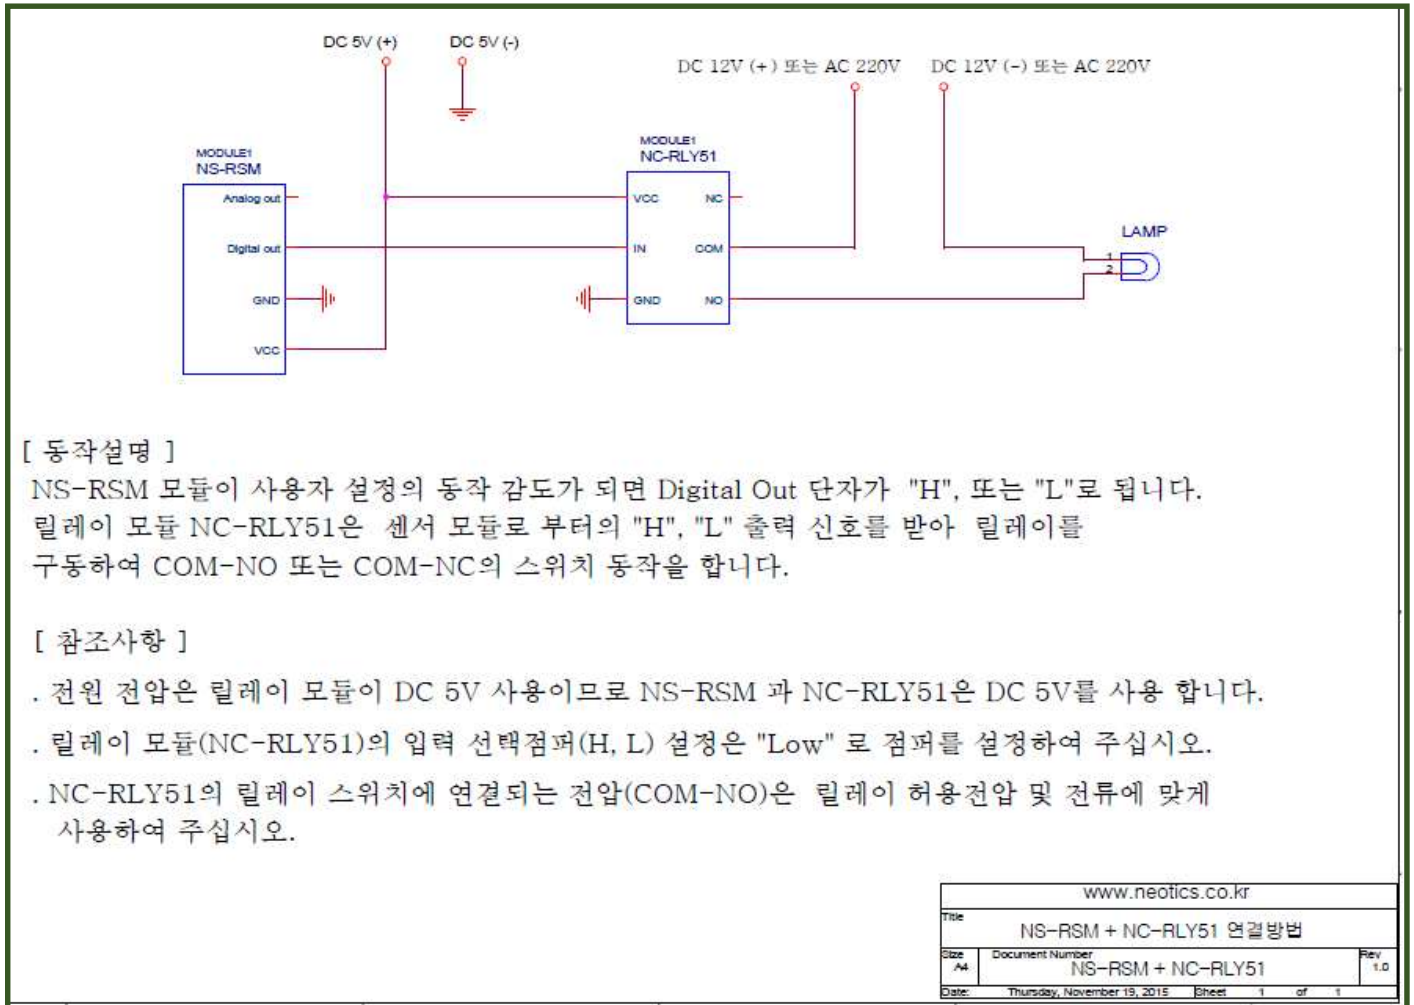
DC 5V (+)

DC 5V (-)

DC 12V (+) 또는 AC 220V

DC 12V (-) 또는 AC 220V

MODULE1
NS-RSM

Analog out

Digital out

GND

VCC

MODULE1
NC-RLY51

VCC

NC

IN

COM

GND

NO

LAMP

1

2

[ 동작설명 ]
NS-RSM 모듈이 사용자 설정의 동작 감도가 되면 Digital Out 단자가 "H", 또는 "L"로 됩니다. 릴레이 모듈 NC-RLY51은 센서 모듈로 부터의 "H", "L" 출력 신호를 받아 릴레이를 구동하여 COM-NO 또는 COM-NC의 스위치 동작을 합니다.

[ 참조사항 ]
. 전원 전압은 릴레이 모듈이 DC 5V 사용이므로 NS-RSM 과 NC-RLY51은 DC 5V를 사용 합니다.
. 릴레이 모듈(NC-RLY51)의 입력 선택점퍼(H, L) 설정은 "Low" 로 점퍼를 설정하여 주십시오.
. NC-RLY51의 릴레이 스위치에 연결되는 전압(COM-NO)은 릴레이 허용전압 및 전류에 맞게 사용하여 주십시오.

www.neotics.co.kr

Title
NS-RSM + NC-RLY51 연결방법

Size
A4

Document Number
NS-RSM + NC-RLY51

Rev
1.0

Date: Thursday, November 19, 2015

Sheet 1 of 1